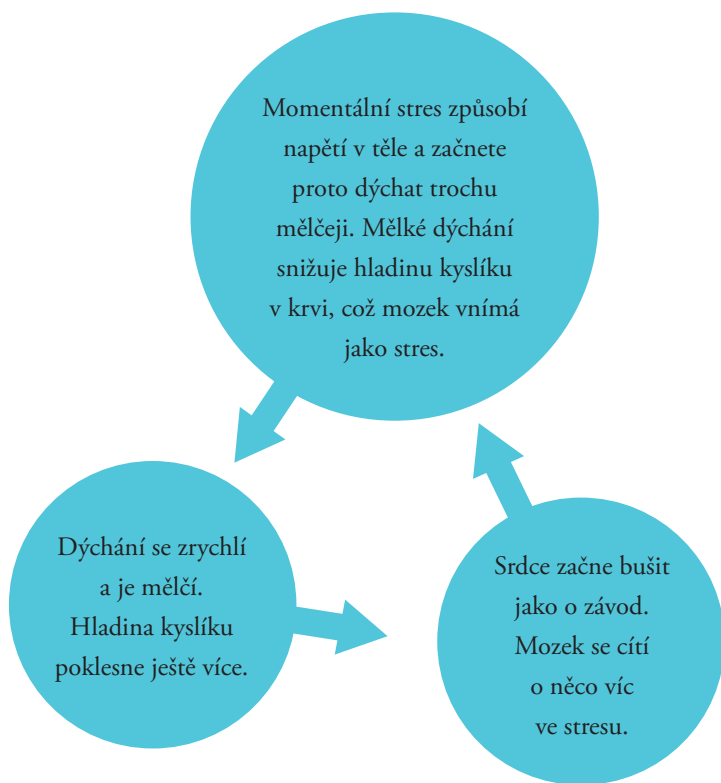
Momentální stres způsobí napětí v těle a začnete proto dýchat trochu mělčeji. Mělké dýchání snižuje hladinu kyslíku v krvi, což mozek vnímá jako stres.

Dýchání se zrychlí a je mělčí. Hladina kyslíku poklesne ještě více.

Srdce začne bušit jako o závod. Mozek se cítí o něco víc ve stresu.